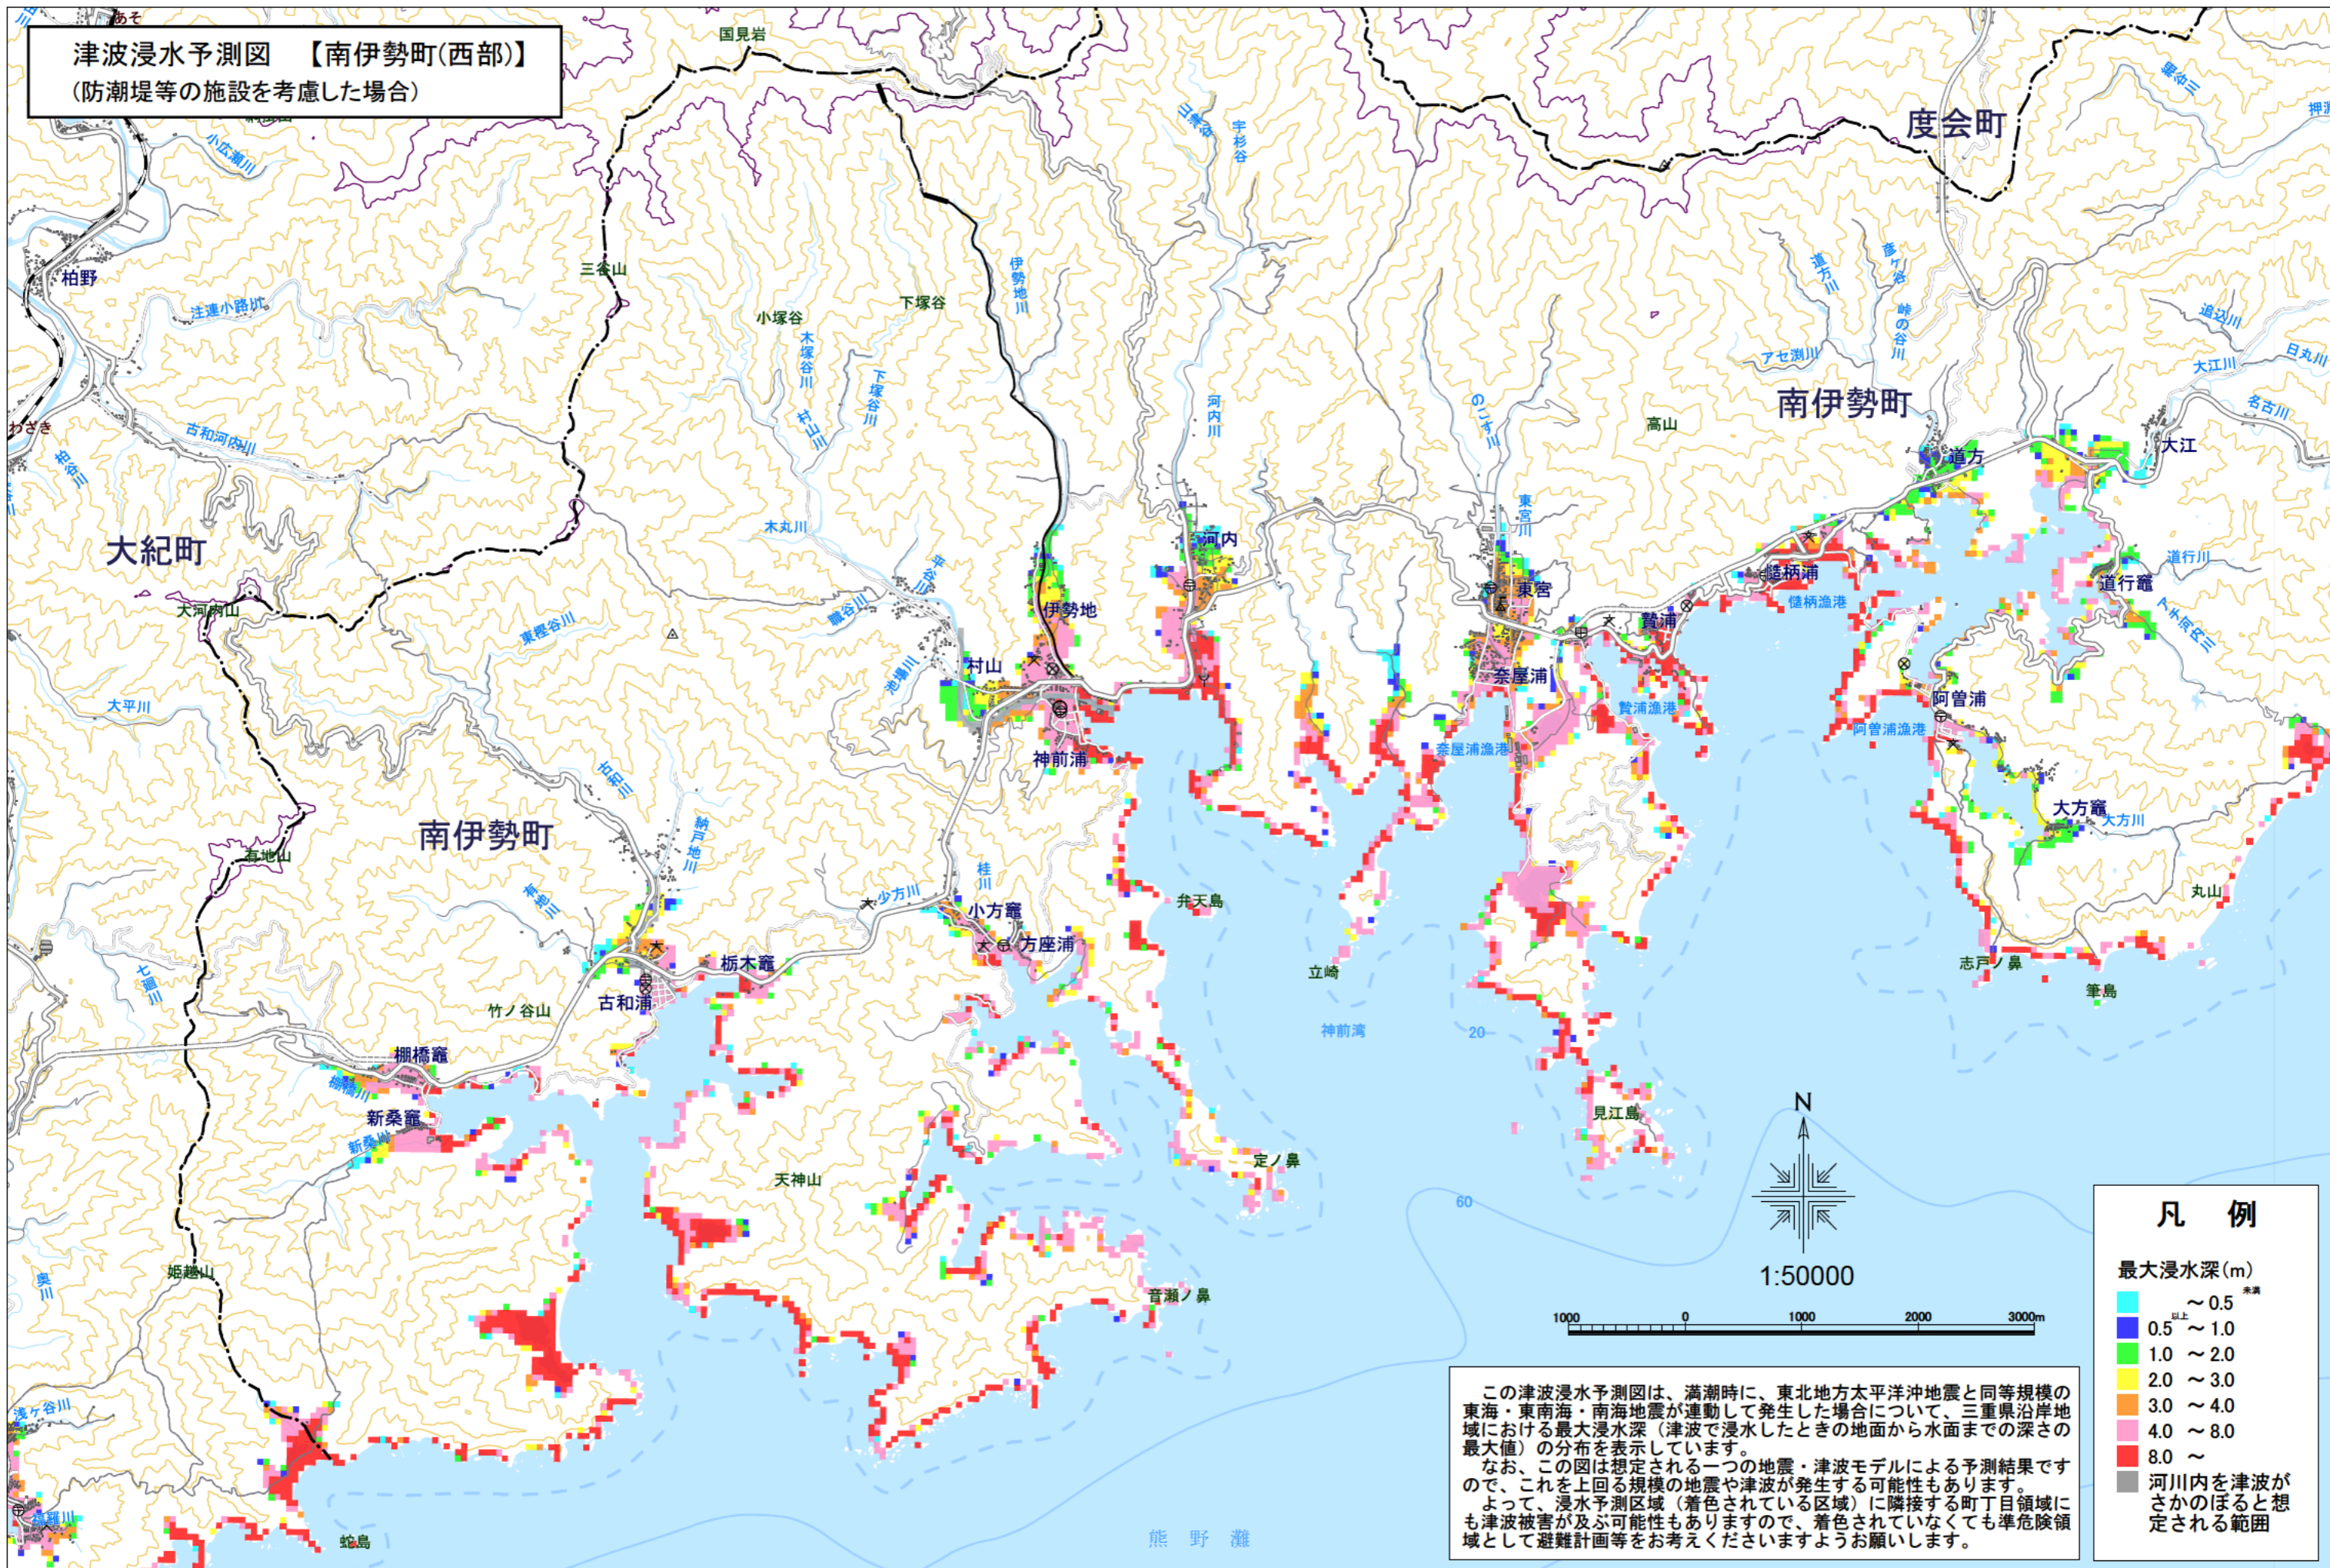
津波浸水予測図　【南伊勢町(西部)】
(防潮堤等の施設を考慮した場合)

あそ
国見岩
度会町
小広瀬川
柏野
三谷山
注連小路坑
小塚谷
下塚谷
木塚谷川
下塚谷川
村山川
伊勢地川
宇杉谷
河内川
のごす川
道方川
彦ヶ谷
峠の谷川
アセ渕川
追込川
日丸川
大江川
名古川
南伊勢町
高山
道方
大江
わさき
古和河内川
柏谷川
大紀町
木丸川
東宮川
河内
伊勢地
東宮
道行川
道行竈
慥柄浦
慥柄漁港
贄浦
大河内山
東桂谷川
平谷川
龍谷川
村山
奈屋浦
贄浦漁港
阿曽浦
阿曽浦漁港
ト木浜谷川
大平川
池掛川
神前浦
奈屋浦漁港
古和川
南伊勢町
納戸地川
大方竈
大方川
有地山
有地川
少方川
桂川
弁天島
小方竈
方座浦
丸山
七廻川
栃木竈
古和浦
立崎
志戸ノ鼻
竹ノ谷山
筆島
棚橋竈
神前湾
20
棚橋川
新桑竈
見江島
新桑川
定ノ鼻
天神山
60
N
1:50000
凡　例
最大浸水深(m)
～0.5 未満
0.5 以上 ～1.0
1.0　～2.0
2.0　～3.0
3.0　～4.0
4.0　～8.0
8.0　～
河川内を津波がさかのぼると想定される範囲
奥川
姫越山
音瀬ノ鼻
1000　0　1000　2000　3000m
浅ヶ谷川
蛇島
熊　野　灘

この津波浸水予測図は、満潮時に、東北地方太平洋沖地震と同等規模の東海・東南海・南海地震が連動して発生した場合について、三重県沿岸地域における最大浸水深（津波で浸水したときの地面から水面までの深さの最大値）の分布を表示しています。
なお、この図は想定される一つの地震・津波モデルによる予測結果ですので、これを上回る規模の地震や津波が発生する可能性もあります。
よって、浸水予測区域（着色されている区域）に隣接する町丁目領域にも津波被害が及ぶ可能性もありますので、着色されていなくても準危険領域として避難計画等をお考えくださいますようお願いします。